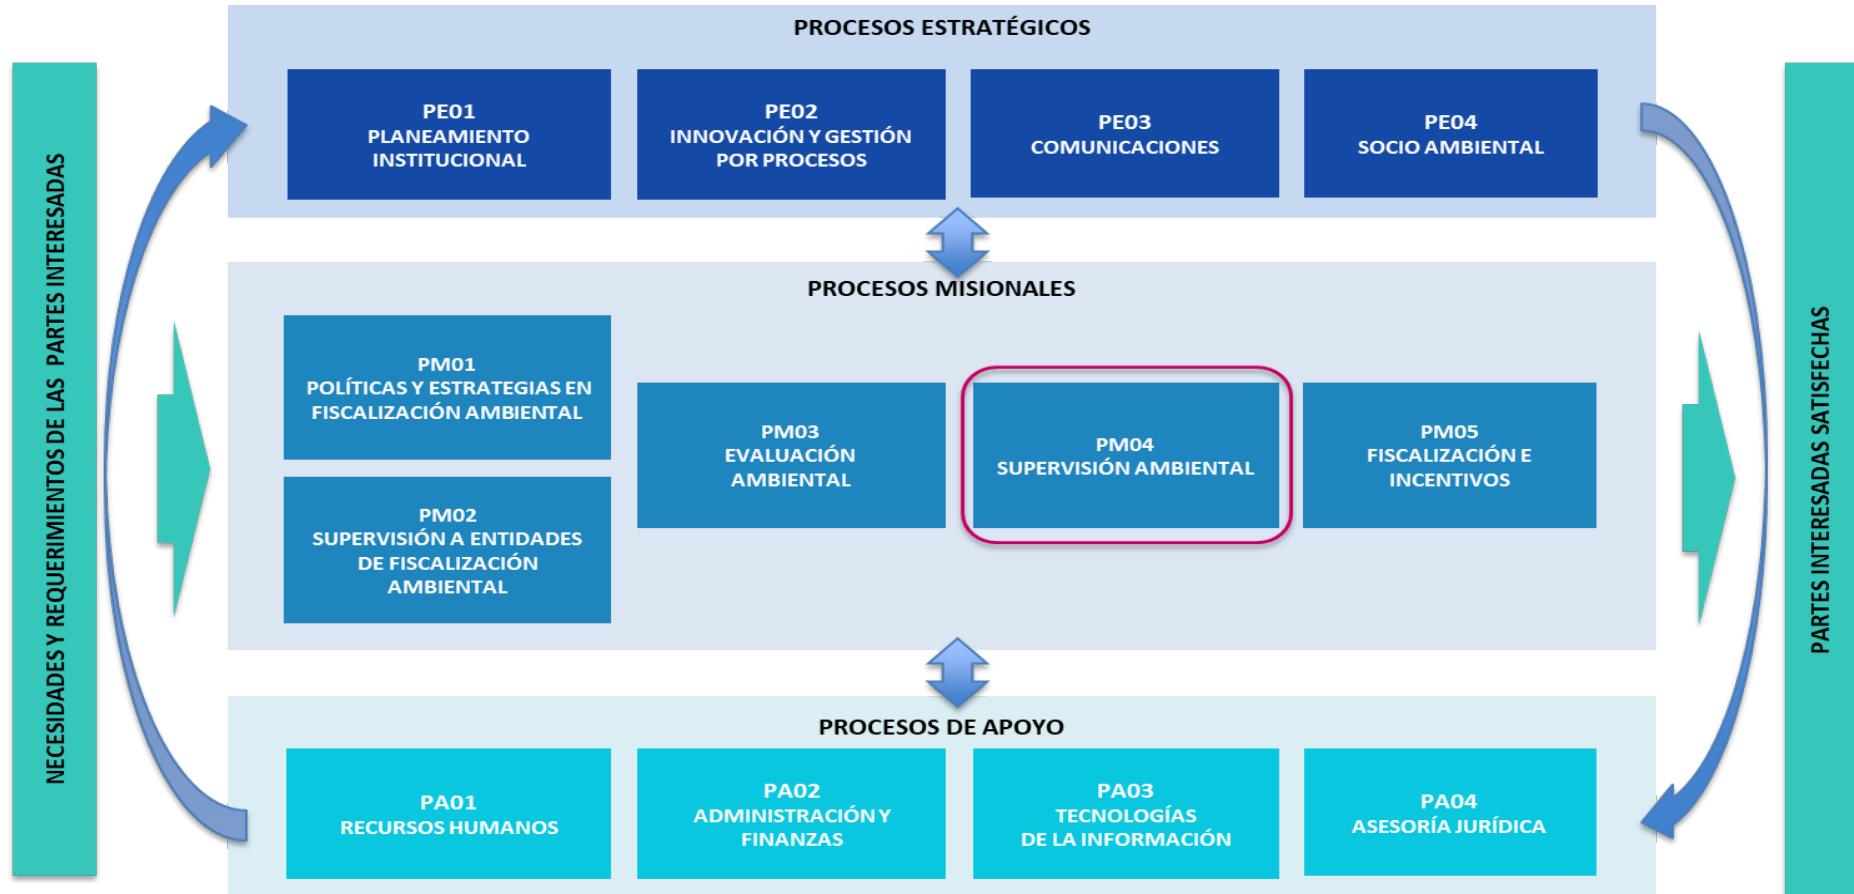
NECESIDADES Y REQUERIMIENTOS DE LAS PARTES INTERESADAS

PROCESOS ESTRATÉGICOS

PE01
PLANEAMIENTO INSTITUCIONAL

PE02
INNOVACIÓN Y GESTIÓN POR PROCESOS

PE03
COMUNICACIONES

PE04
SOCIO AMBIENTAL

PROCESOS MISIONALES

PM01
POLÍTICAS Y ESTRATEGIAS EN FISCALIZACIÓN AMBIENTAL

PM02
SUPERVISIÓN A ENTIDADES DE FISCALIZACIÓN AMBIENTAL

PM03
EVALUACIÓN AMBIENTAL

PM04
SUPERVISIÓN AMBIENTAL

PM05
FISCALIZACIÓN E INCENTIVOS

PROCESOS DE APOYO

PA01
RECURSOS HUMANOS

PA02
ADMINISTRACIÓN Y FINANZAS

PA03
TECNOLOGÍAS DE LA INFORMACIÓN

PA04
ASESORÍA JURÍDICA

PARTES INTERESADAS SATISFECHAS